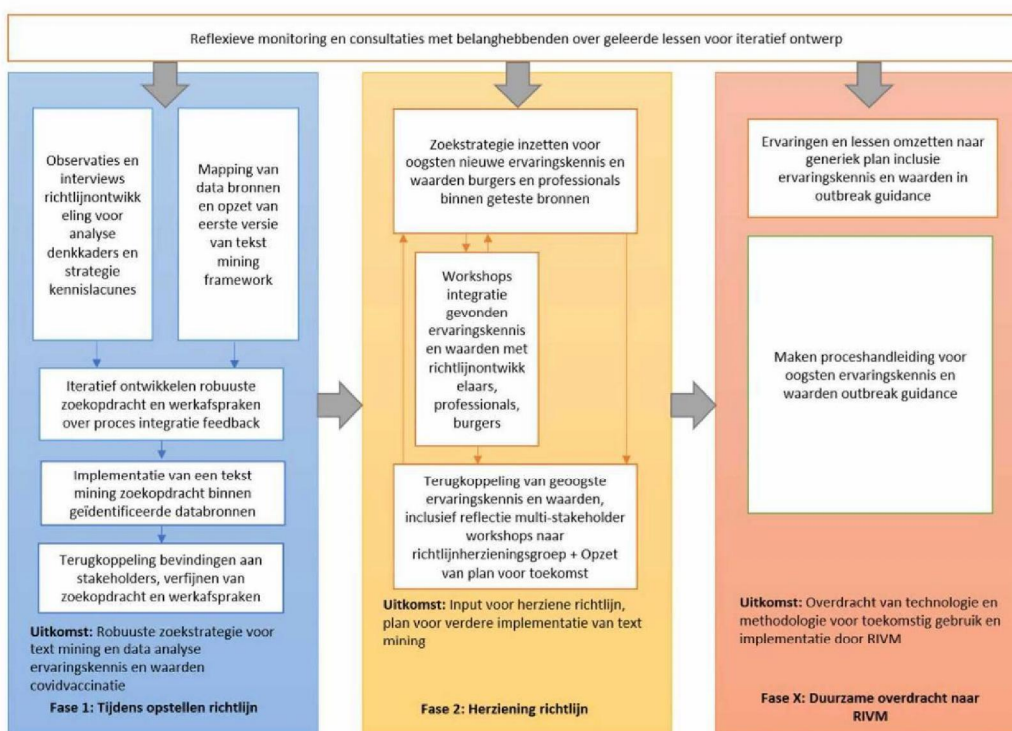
Reflexieve monitoring en consultaties met belanghebbenden over geleerde lessen voor iteratief ontwerp

Observaties en interviews richtlijnontwikkeling voor analyse denkkaders en strategie kennislacunes

Mapping van data bronnen en opzet van eerste versie van tekst mining framework

Iteratief ontwikkelen robuuste zoekopdracht en werkafspraken over proces integratie feedback

Implementatie van een tekst mining zoekopdracht binnen geïdentificeerde databronnen

Terugkoppeling bevindingen aan stakeholders, verfijnen van zoekopdracht en werkafspraken

**Uitkomst:** Robuuste zoekstrategie voor text mining en data analyse ervaringskennis en waarden covidvaccinatie

**Fase 1: Tijdens opstellen richtlijn**

Zoekstrategie inzetten voor oogsten nieuwe ervaringskennis en waarden burgers en professionals binnen geteste bronnen

Workshops integratie gevonden ervaringskennis en waarden met richtlijnontwikkelaars, professionals, burgers

Terugkoppeling van geoogste ervaringskennis en waarden, inclusief reflectie multi-stakeholder workshops naar richtlijnherzieningsgroep + Opzet van plan voor toekomst

**Uitkomst:** Input voor herziene richtlijn, plan voor verdere implementatie van text mining

**Fase 2: Herziening richtlijn**

Ervaringen en lessen omzetten naar generiek plan inclusie ervaringskennis en waarden in outbreak guidance

Maken proceshandleiding voor oogsten ervaringskennis en waarden outbreak guidance

**Uitkomst:** Overdracht van technologie en methodologie voor toekomstig gebruik en implementatie door RIVM

**Fase X: Duurzame overdracht naar RIVM**